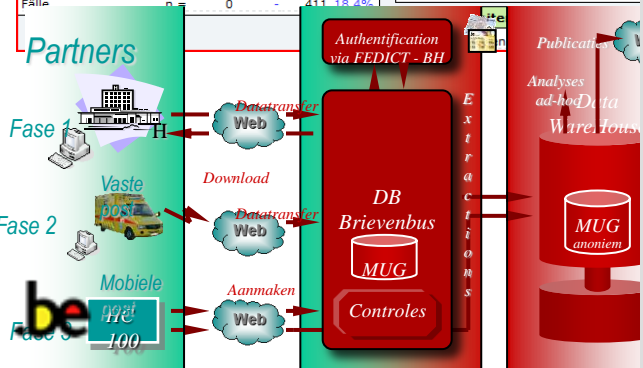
Fälle n = 0 - 411 18,4%

Partners

Fase 1

H

Fase 2

Vaste post

Mobiele post

Fase 3

.be

Hc 100

Datatransfer

Web

Download

Datatransfer

Web

Aanmaken

Web

Authentificatie via FEDICT - BH

DB Brievenbus

MUG

Controles

Extracties

Publicaties

Analyses ad-hoc

Data WareHouse

MUG anoniem